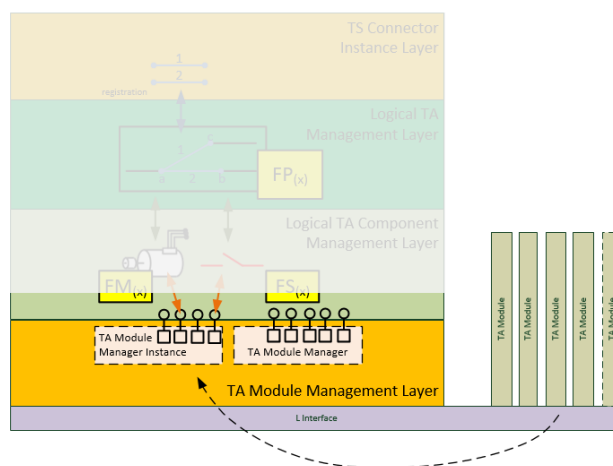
TS Connector Instance Layer

1
2
registration

Logical TA Management Layer

1
2
a
b
c
FP$_{(x)}$

Logical TA Component Management Layer

FM$_{(x)}$
FS$_{(x)}$

TA Module Manager Instance
TA Module Manager

TA Module Management Layer

L Interface

TA Module
TA Module
TA Module
TA Module
TA Module